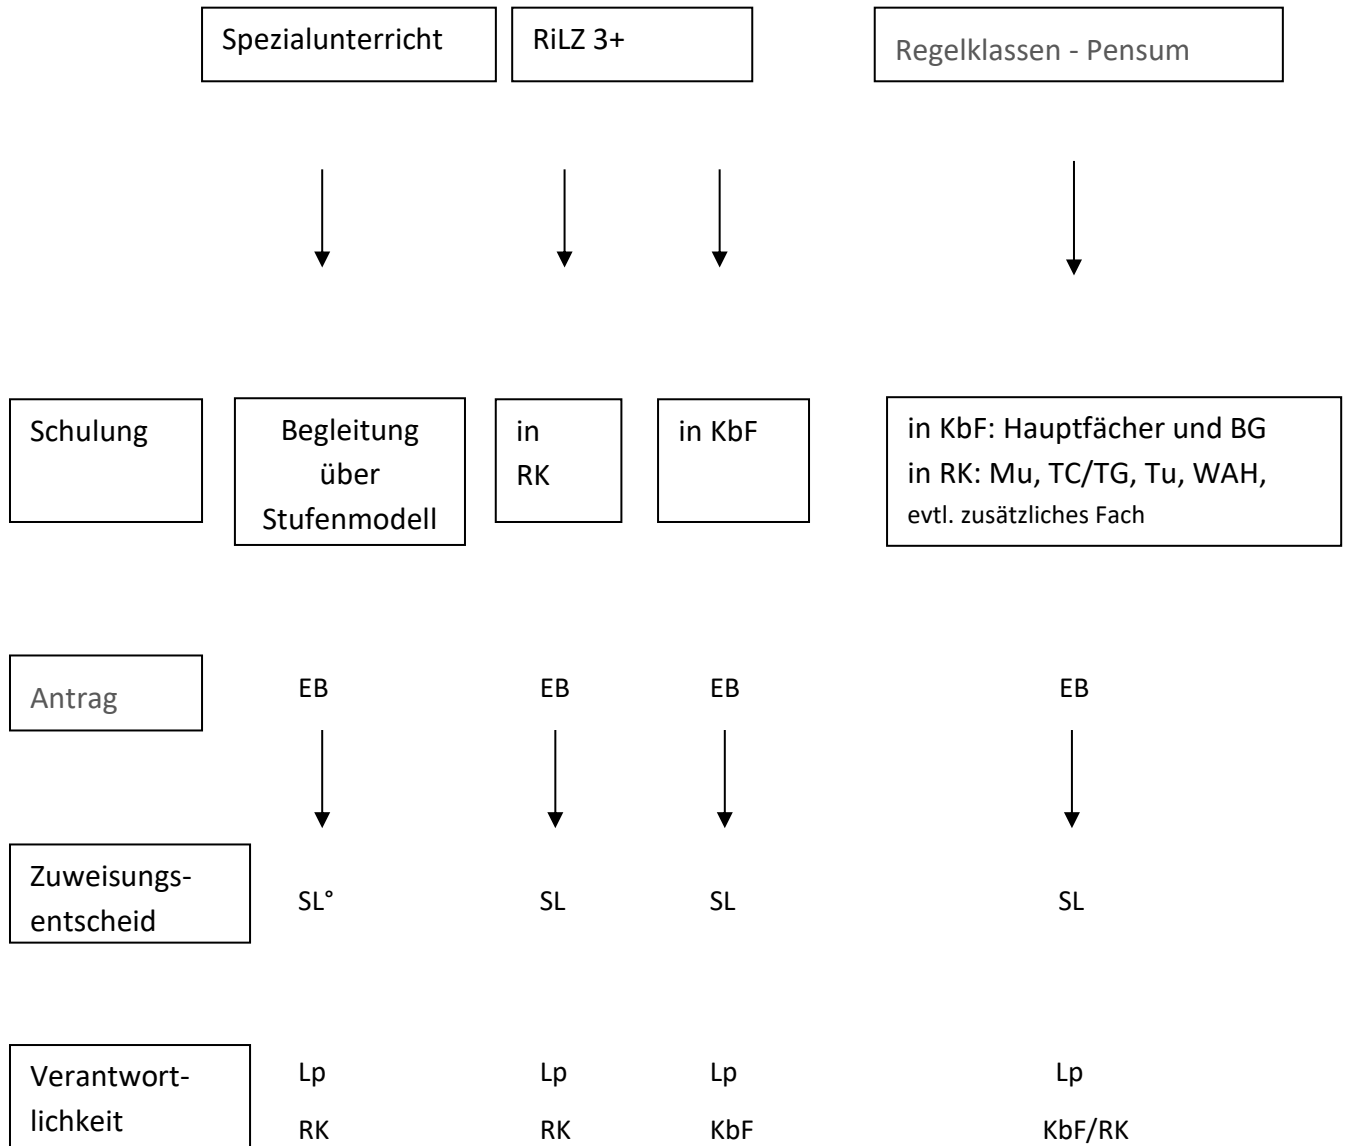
Spezialunterricht

RiLZ 3+

Regelklassen - Pensum

Schulung

Begleitung über Stufenmodell

in RK

in KbF

in KbF: Hauptfächer und BG
in RK: Mu, TC/TG, Tu, WAH,
evtl. zusätzliches Fach

Antrag

EB

EB

EB

EB

Zuweisungsentscheid

SL°

SL

SL

SL

Verantwortlichkeit

Lp
RK

Lp
RK

Lp
KbF

Lp
KbF/RK